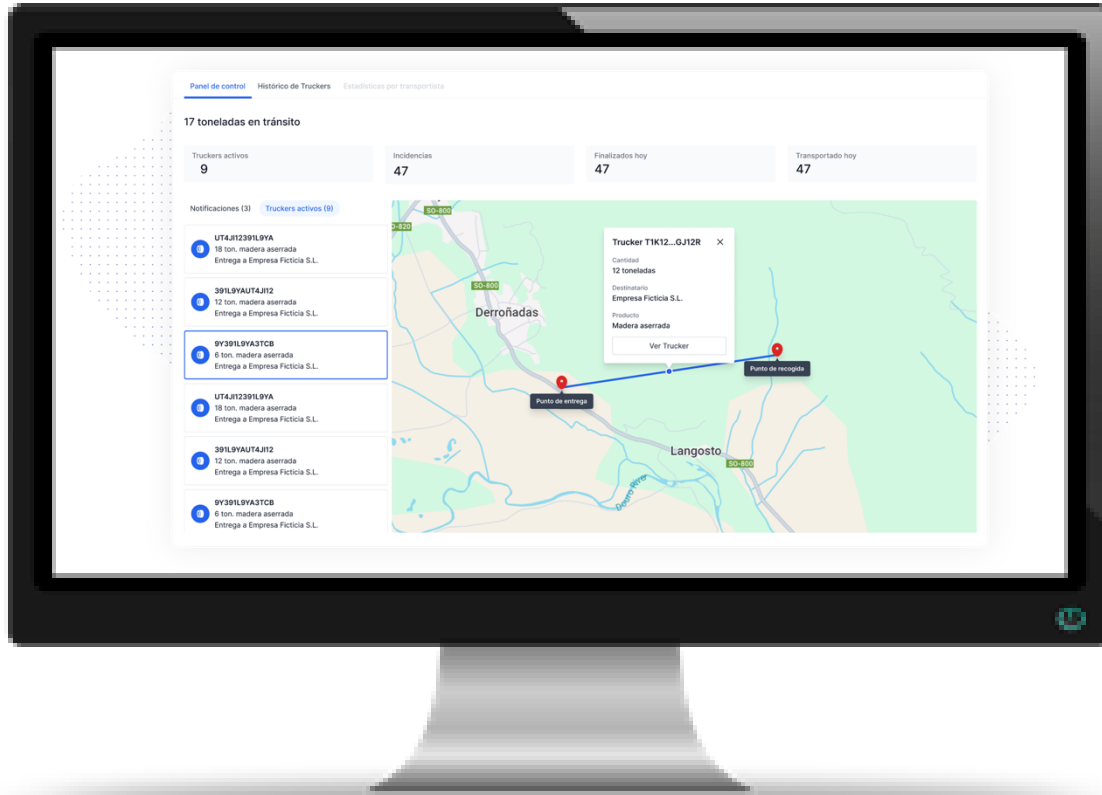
Panel de control Histórico de Truckers Estadísticas por transportista

17 toneladas en tránsito

| Truckers activos | Incidencias | Finalizados hoy | Transportado hoy |
|---|---|---|---|
| 9 | 47 | 47 | 47 |

Notificaciones (3) Truckers activos (9)

UT4JI12391L9YA
18 ton. madera aserrada
Entrega a Empresa Ficticia S.L.

391L9YAUT4JI12
12 ton. madera aserrada
Entrega a Empresa Ficticia S.L.

9Y391L9YA3TCB
6 ton. madera aserrada
Entrega a Empresa Ficticia S.L.

UT4JI12391L9YA
18 ton. madera aserrada
Entrega a Empresa Ficticia S.L.

391L9YAUT4JI12
12 ton. madera aserrada
Entrega a Empresa Ficticia S.L.

9Y391L9YA3TCB
6 ton. madera aserrada
Entrega a Empresa Ficticia S.L.

SO-800
SO-820
SO-800
Derroñadas
Trucker T1K12...GJ12R
Cantidad
12 toneladas
Destinatario
Empresa Ficticia S.L.
Producto
Madera aserrada
Ver Trucker
Punto de recogida
Punto de entrega
Langosto
SO-800
Duero River